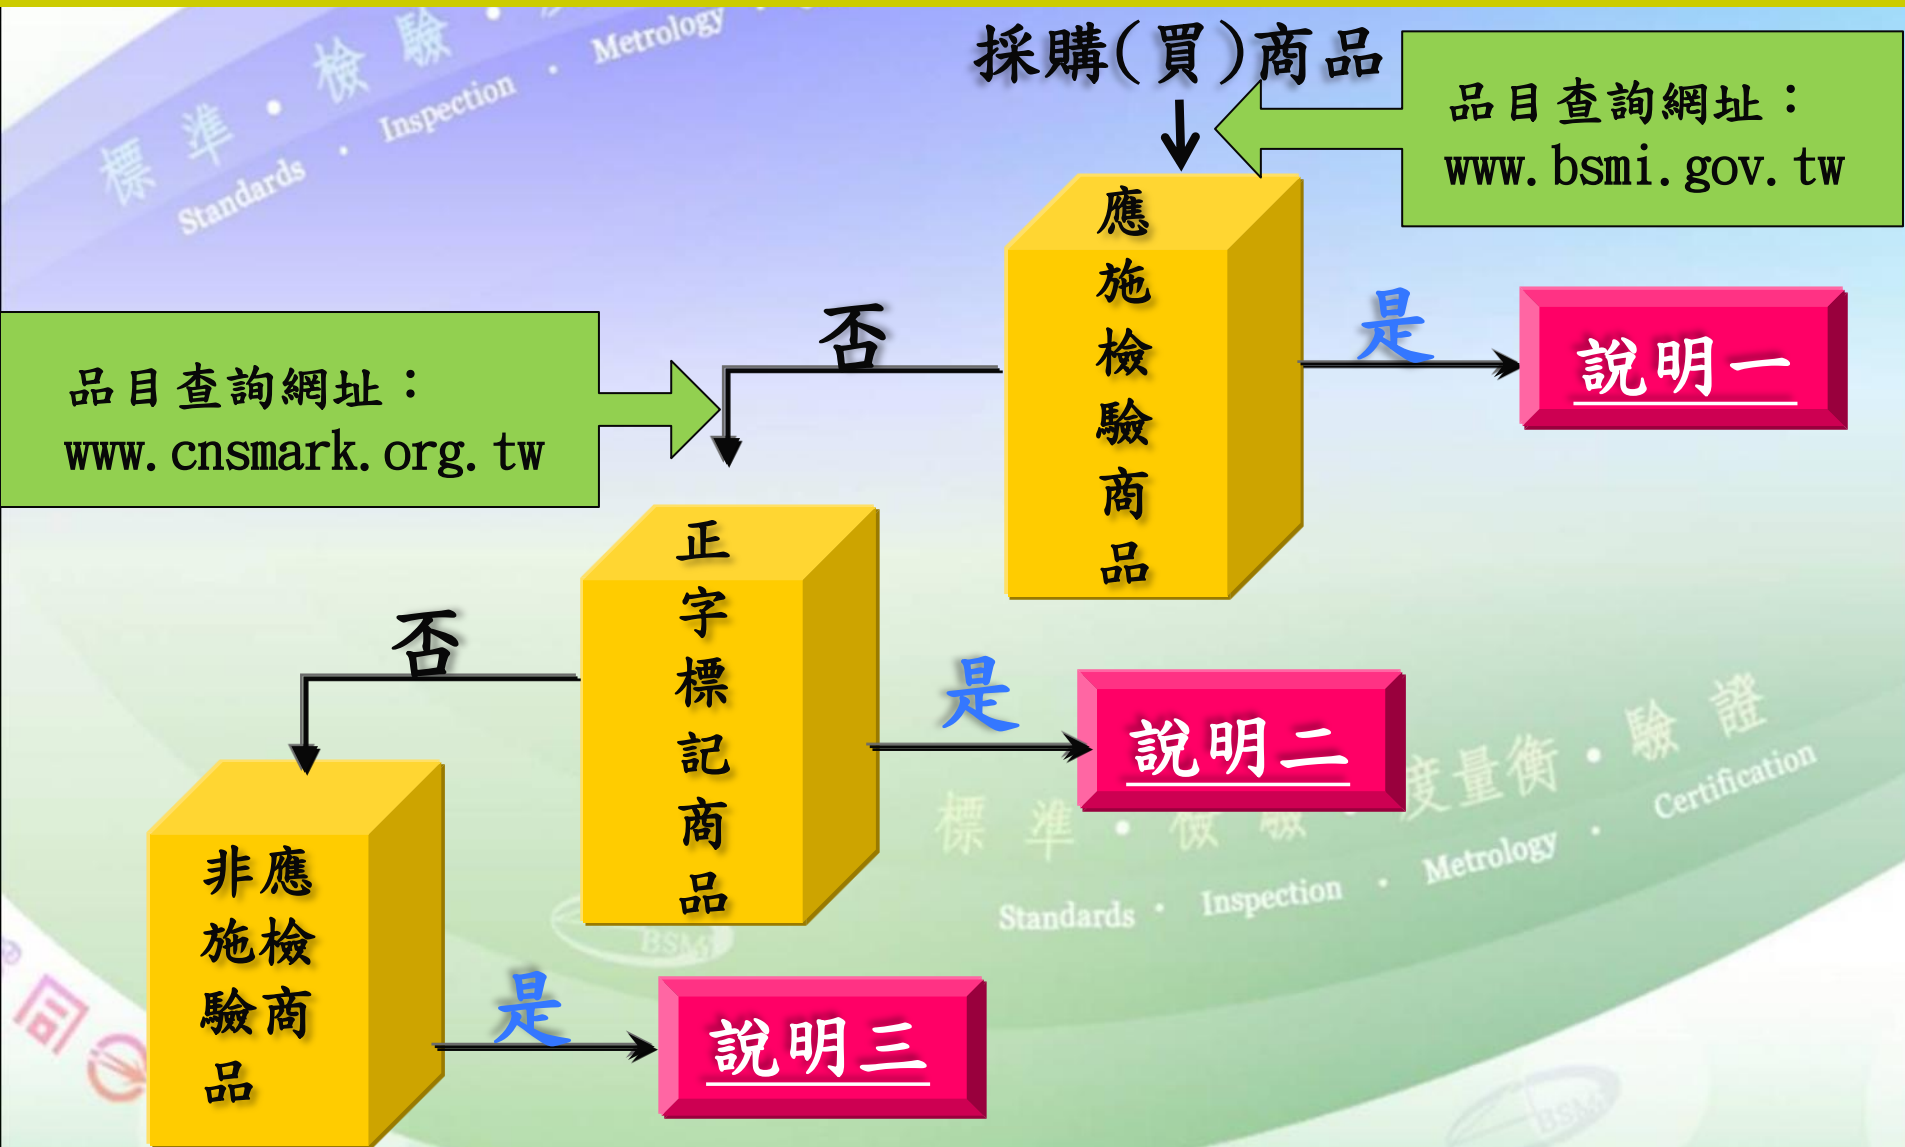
標準・檢驗・度量衡・驗證
Standards・Inspection・Metrology・Certification

採購(買)商品

品目查詢網址：
www.bsmi.gov.tw

應施檢驗商品

是

說明一

否

品目查詢網址：
www.cnsmark.org.tw

正字標記商品

是

說明二

否

非應施檢驗商品

是

說明三

標準・檢驗・度量衡・驗證
Standards・Inspection・Metrology・Certification

BSMI